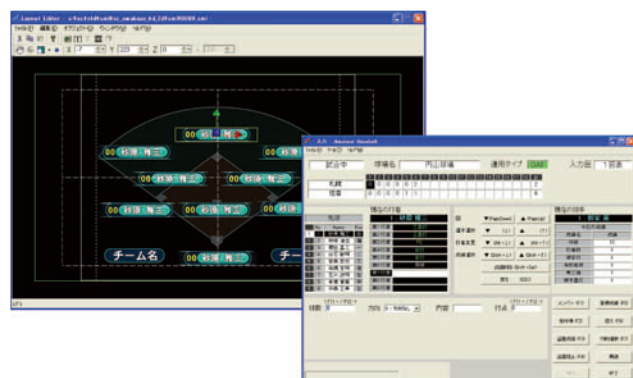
Layout Editor - c:¥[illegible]

ファイル(F) 編集(E) オブジェクト(O) ウィンドウ(W) ヘルプ(H)

X 7 Y 223 Z 0

00 | 鈴湯 雅三

00 | 鈴湯 雅三

00 | 鈴湯 雅三

00 | 鈴湯 雅三

00 | 鈴湯 雅三

00 | 鈴湯 雅三

00 | 鈴湯 雅三

00 | 鈴湯 雅三

00 | 鈴湯 雅三

チーム名

チーム

入力 - Amateur Baseball

試合中

球場名

円山球場

適用タイプ

OAI

入力回

1回表

先攻

後攻

0 0 0 0 2

2

6

1 鈴湯 雅三

▼PageDown ▲PageUp

F8

F12

F9

F11

F7 ▲

登録 (F2)

メンバー (F3)

投手交代 (F4)

選手 (F5)

代打 (F6)

代走 (F7)

守備変更 (F8)

打順変更 (F9)

得点 (F10)

終了

1 鈴湯 雅三